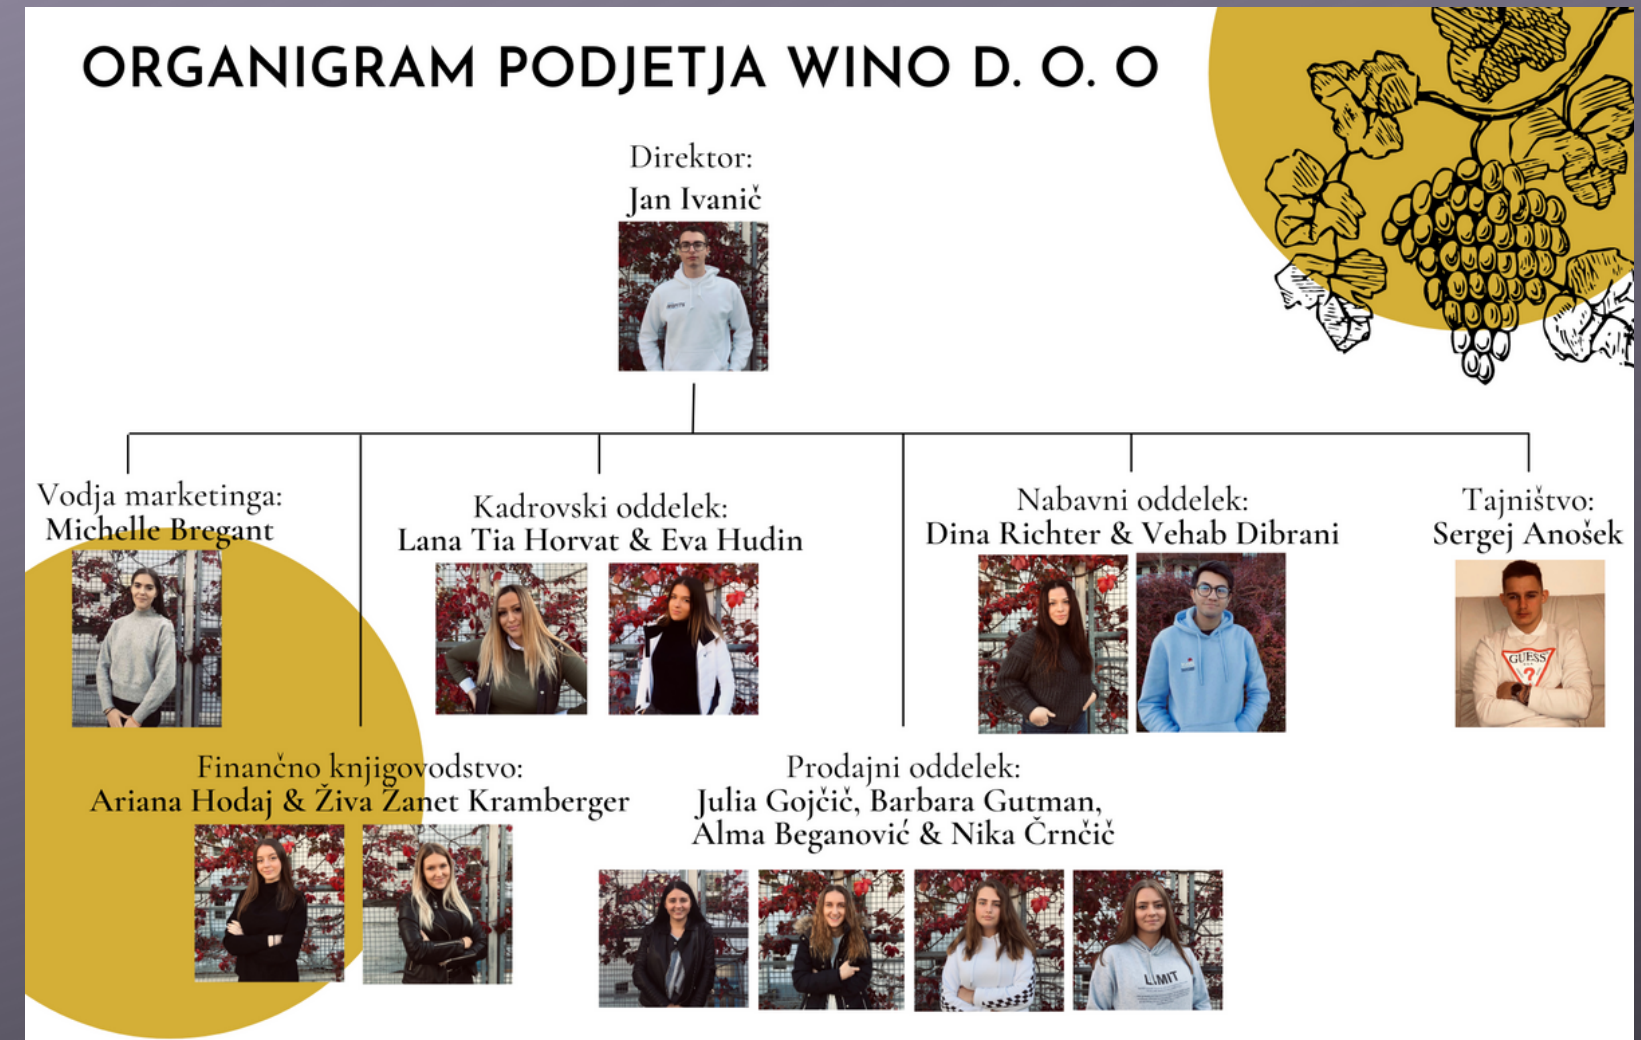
ORGANIGRAM PODJETJA WINO D. O. O

Direktor:
Jan Ivanič

Vodja marketinga:
Michelle Bregant

Kadrovski oddelek:
Lana Tia Horvat & Eva Hudin

Nabavni oddelek:
Dina Richter & Vehab Dibrani

Tajništvo:
Sergej Anošek

Finančno knjigovodstvo:
Ariana Hodaj & Živa Zanet Kramberger

Prodajni oddelek:
Julia Gojčič, Barbara Gutman,
Alma Beganović & Nika Črnčič